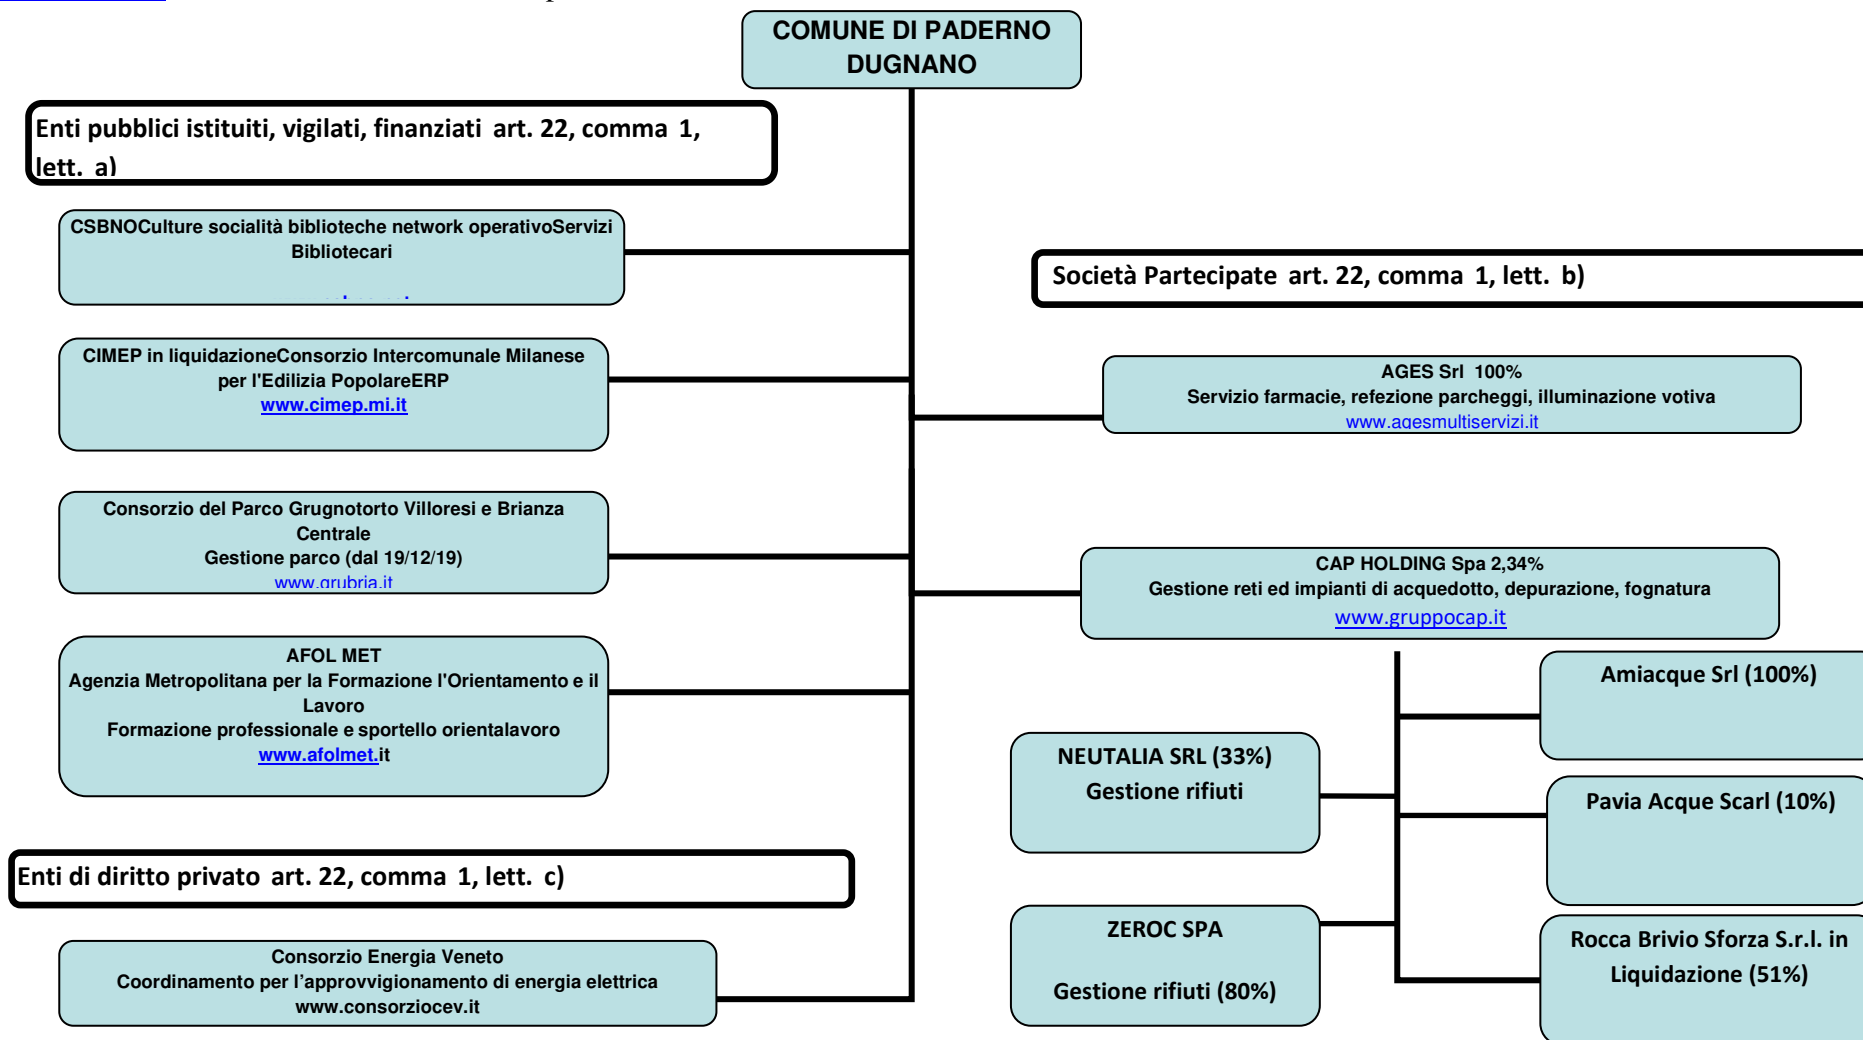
COMUNE DI PADERNO DUGNANO

Enti pubblici istituiti, vigilati, finanziati art. 22, comma 1, lett. a)

CSBNOCulture socialità biblioteche network operativoServizi Bibliotecari
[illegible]

CIMEP in liquidazioneConsorzio Intercomunale Milanese per l'Edilizia PopolareERP
www.cimep.mi.it

Consorzio del Parco Grugnotorto Villoresi e Brianza Centrale
Gestione parco (dal 19/12/19)
www.grubria.it

AFOL MET
Agenzia Metropolitana per la Formazione l'Orientamento e il Lavoro
Formazione professionale e sportello orientalavoro
www.afolmet.it

Enti di diritto privato art. 22, comma 1, lett. c)

Consorzio Energia Veneto
Coordinamento per l'approvvigionamento di energia elettrica
www.consorziocev.it

Società Partecipate art. 22, comma 1, lett. b)

AGES Srl 100%
Servizio farmacie, refezione parcheggi, illuminazione votiva
www.agesmultiservizi.it

CAP HOLDING Spa 2,34%
Gestione reti ed impianti di acquedotto, depurazione, fognatura
www.gruppocap.it

Amiacque Srl (100%)

NEUTALIA SRL (33%)
Gestione rifiuti

Pavia Acque Scarl (10%)

ZEROC SPA

Gestione rifiuti (80%)

Rocca Brivio Sforza S.r.l. in Liquidazione (51%)